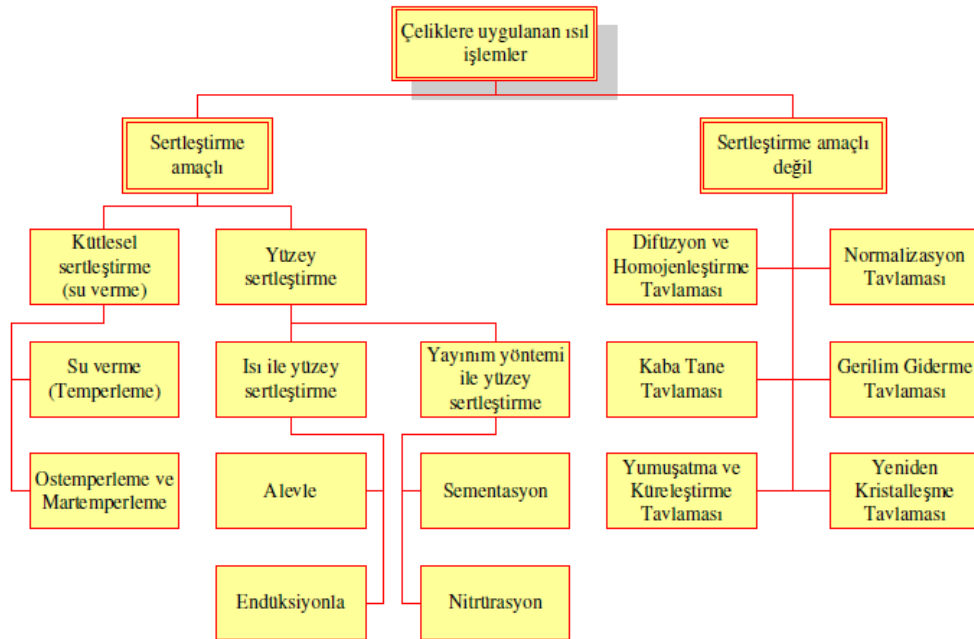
Çeliklere uygulanan ısıl işlemler

Sertleştirme amaçlı

Sertleştirme amaçlı değil

Kütlesel sertleştirme (su verme)

Yüzey sertleştirme

Su verme (Temperleme)

Ostemperleme ve Martemperleme

Isı ile yüzey sertleştirme

Yayınım yöntemi ile yüzey sertleştirme

Alevle

Endüksiyonla

Sementasyon

Nitrürasyon

Difüzyon ve Homojenleştirme Tavlaması

Normalizasyon Tavlaması

Kaba Tane Tavlaması

Gerilim Giderme Tavlaması

Yumuşatma ve Küreleştirme Tavlaması

Yeniden Kristalleşme Tavlaması